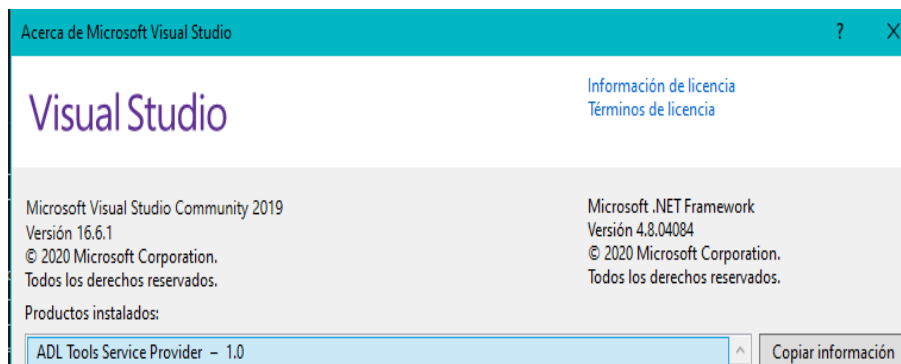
Acerca de Microsoft Visual Studio

?

X

Visual Studio

Información de licencia
Términos de licencia

Microsoft Visual Studio Community 2019
Versión 16.6.1
© 2020 Microsoft Corporation.
Todos los derechos reservados.

Microsoft .NET Framework
Versión 4.8.04084
© 2020 Microsoft Corporation.
Todos los derechos reservados.

Productos instalados:

ADL Tools Service Provider – 1.0

Copiar información